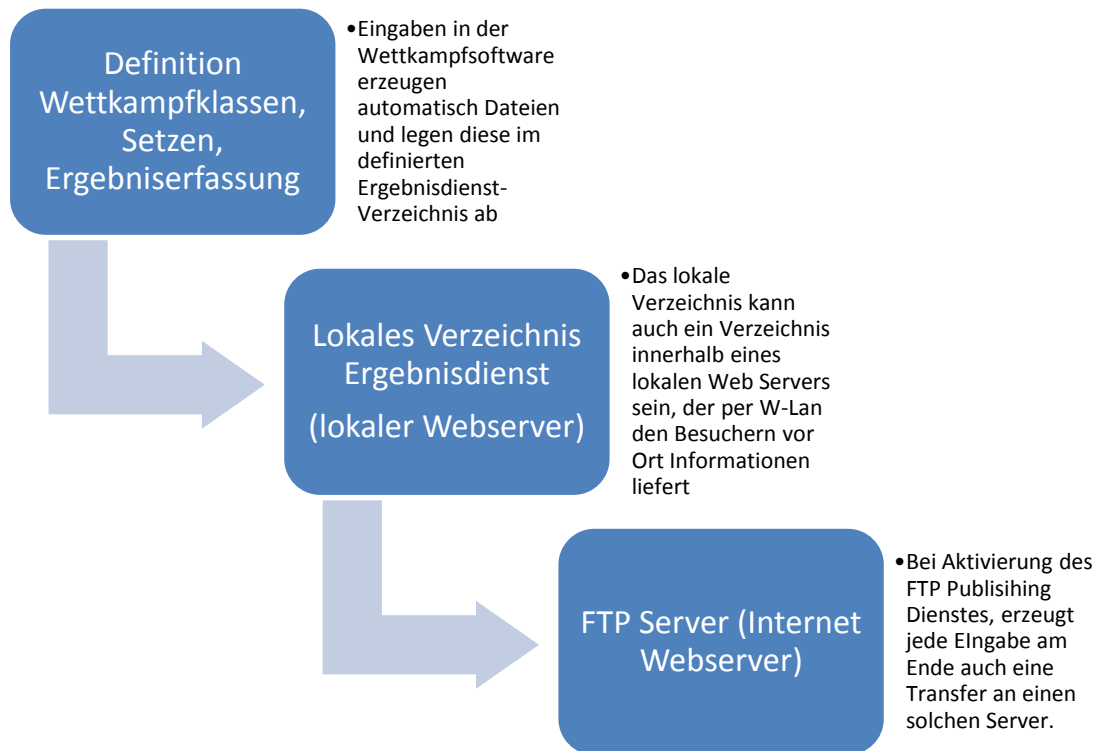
Definition Wettkampfklassen, Setzen, Ergebniserfassung

•Eingaben in der Wettkampfsoftware erzeugen automatisch Dateien und legen diese im definierten Ergebnisdienst-Verzeichnis ab

Lokales Verzeichnis Ergebnisdienst
(lokaler Webserver)

•Das lokale Verzeichnis kann auch ein Verzeichnis innerhalb eines lokalen Web Servers sein, der per W-Lan den Besuchern vor Ort Informationen liefert

FTP Server (Internet Webserver)

•Bei Aktivierung des FTP Publisihing Dienstes, erzeugt jede EIngabe am Ende auch eine Transfer an einen solchen Server.